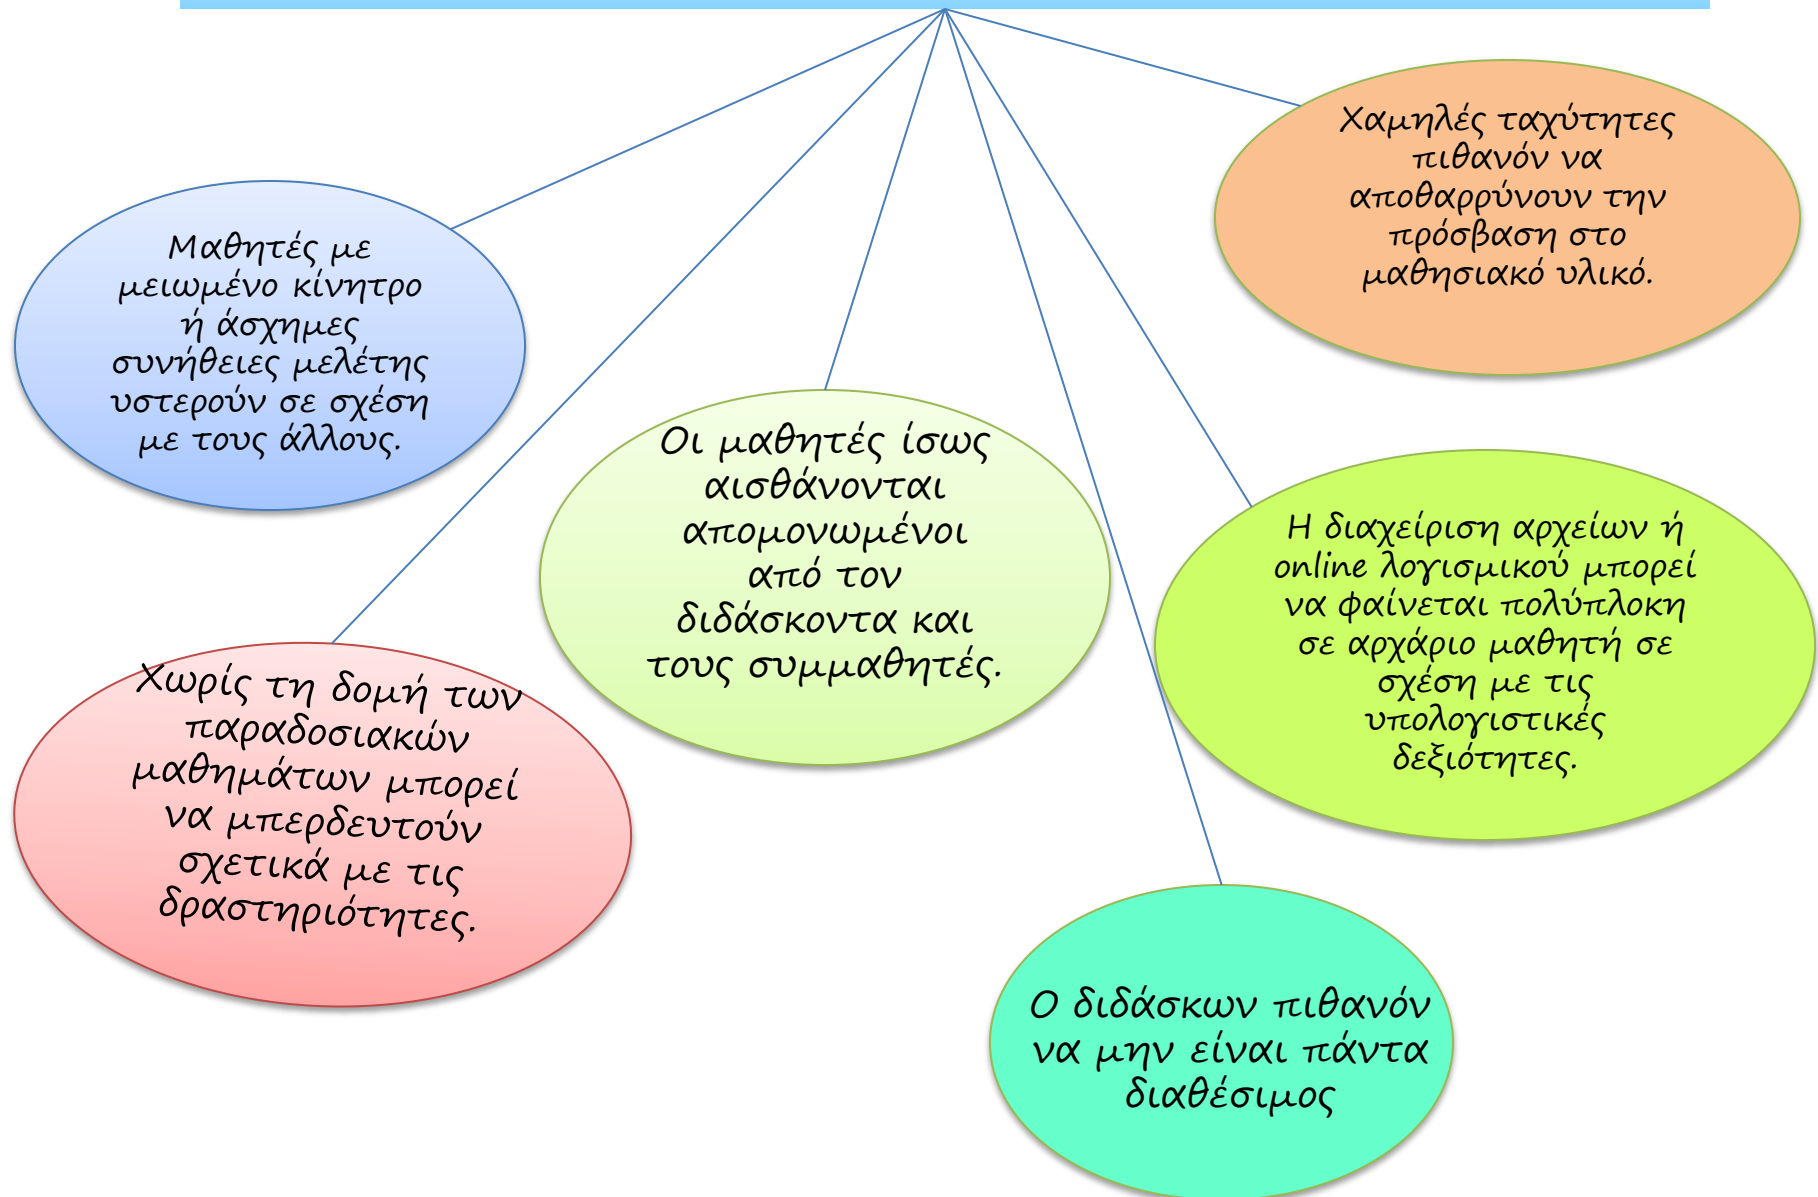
Χαμηλές ταχύτητες πιθανόν να αποθαρρύνουν την πρόσβαση στο μαθησιακό υλικό.

Μαθητές με μειωμένο κίνητρο ή άσχημες συνήθειες μελέτης υστερούν σε σχέση με τους άλλους.

Οι μαθητές ίσως αισθάνονται απομονωμένοι από τον διδάσκοντα και τους συμμαθητές.

Η διαχείριση αρχείων ή online λογισμικού μπορεί να φαίνεται πολύπλοκη σε αρχάριο μαθητή σε σχέση με τις υπολογιστικές δεξιότητες.

Χωρίς τη δομή των παραδοσιακών μαθημάτων μπορεί να μπερδευτούν σχετικά με τις δραστηριότητες.

Ο διδάσκων πιθανόν να μην είναι πάντα διαθέσιμος